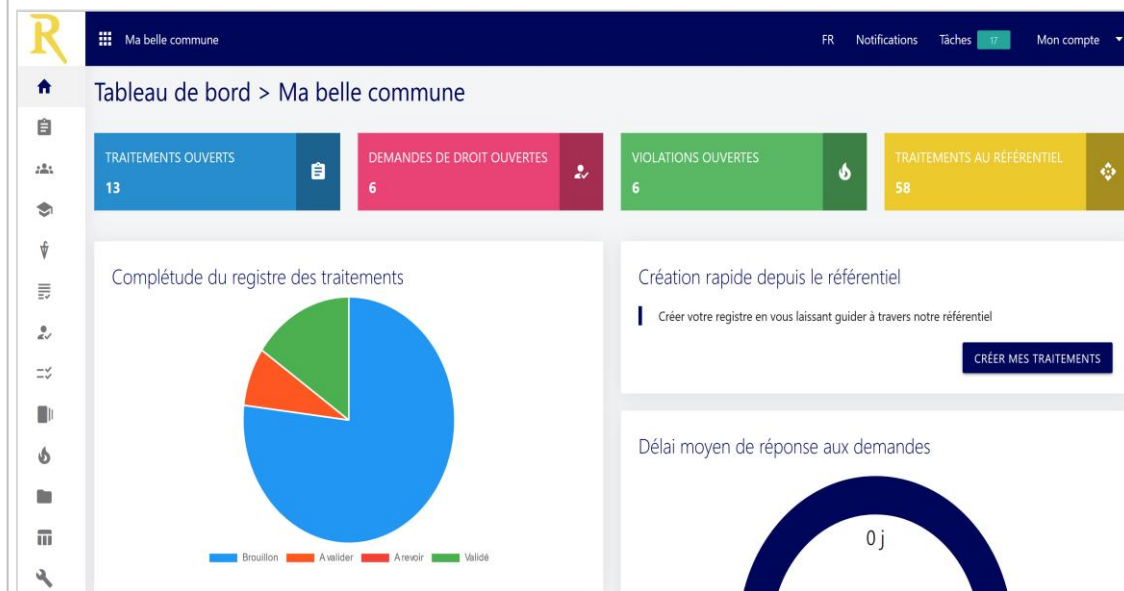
R

Ma belle commune

FR Notifications Tâches 17 Mon compte

Tableau de bord > Ma belle commune

TRAITEMENTS OUVERTS
13

DEMANDES DE DROIT OUVERTES
6

VIOLATIONS OUVERTES
6

TRAITEMENTS AU RÉFÉRENTIEL
58

Complétude du registre des traitements

Brouillon A valider A revoir Validé

Création rapide depuis le référentiel

Créer votre registre en vous laissant guider à travers notre référentiel

CRÉER MES TRAITEMENTS

Délai moyen de réponse aux demandes

0 j